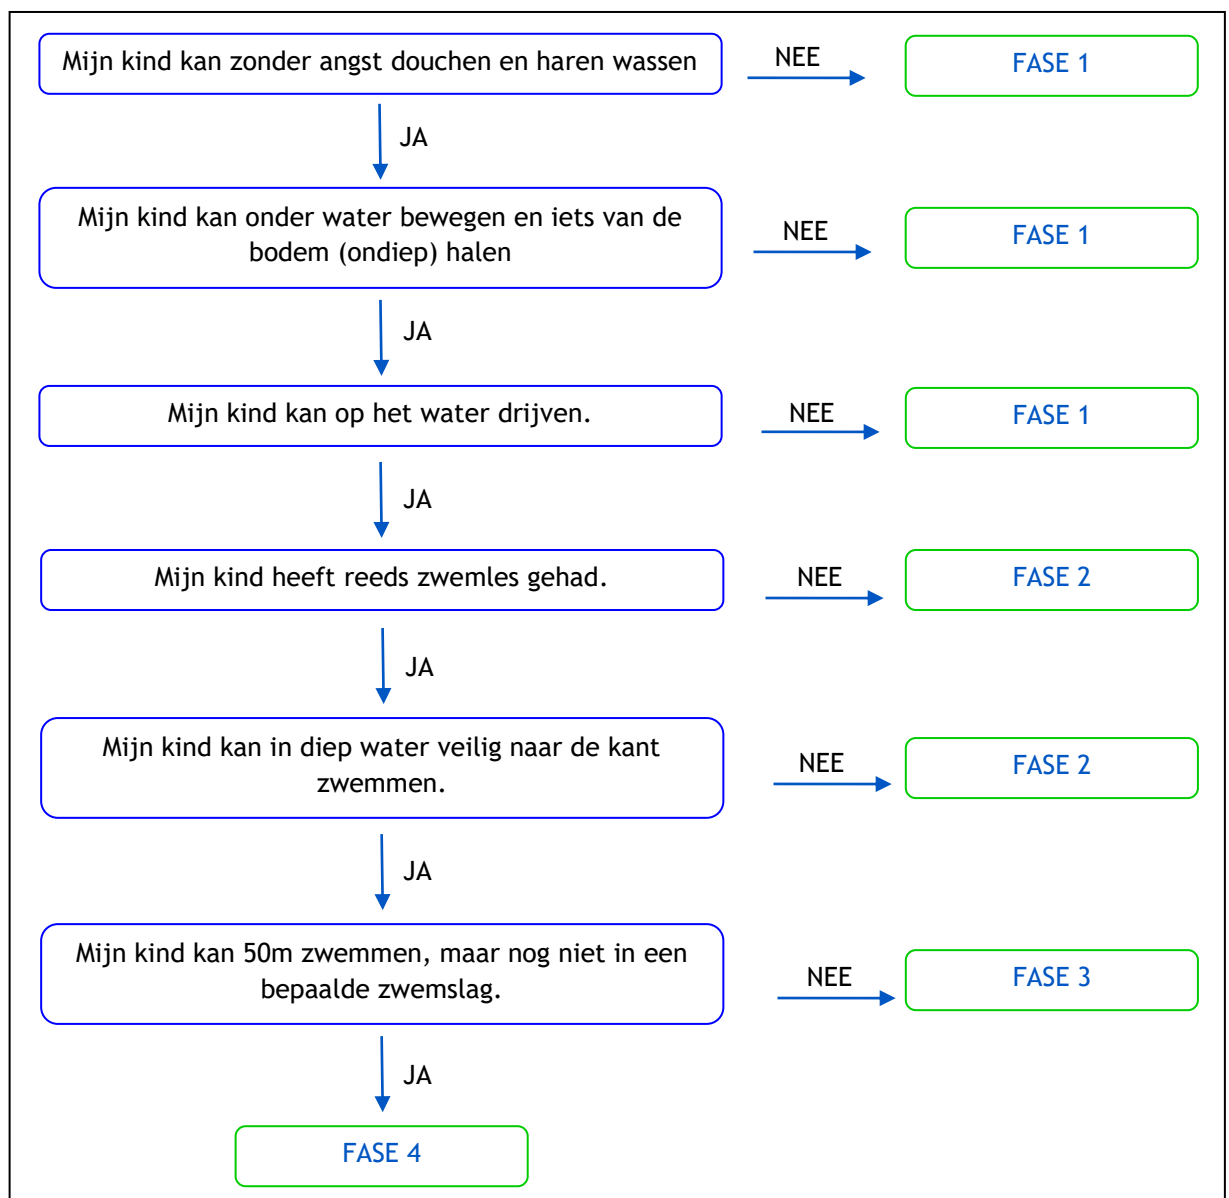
Mijn kind kan zonder angst douchen en haren wassen

NEE

FASE 1

JA

Mijn kind kan onder water bewegen en iets van de bodem (ondiep) halen

NEE

FASE 1

JA

Mijn kind kan op het water drijven.

NEE

FASE 1

JA

Mijn kind heeft reeds zwemles gehad.

NEE

FASE 2

JA

Mijn kind kan in diep water veilig naar de kant zwemmen.

NEE

FASE 2

JA

Mijn kind kan 50m zwemmen, maar nog niet in een bepaalde zwemslag.

NEE

FASE 3

JA

FASE 4